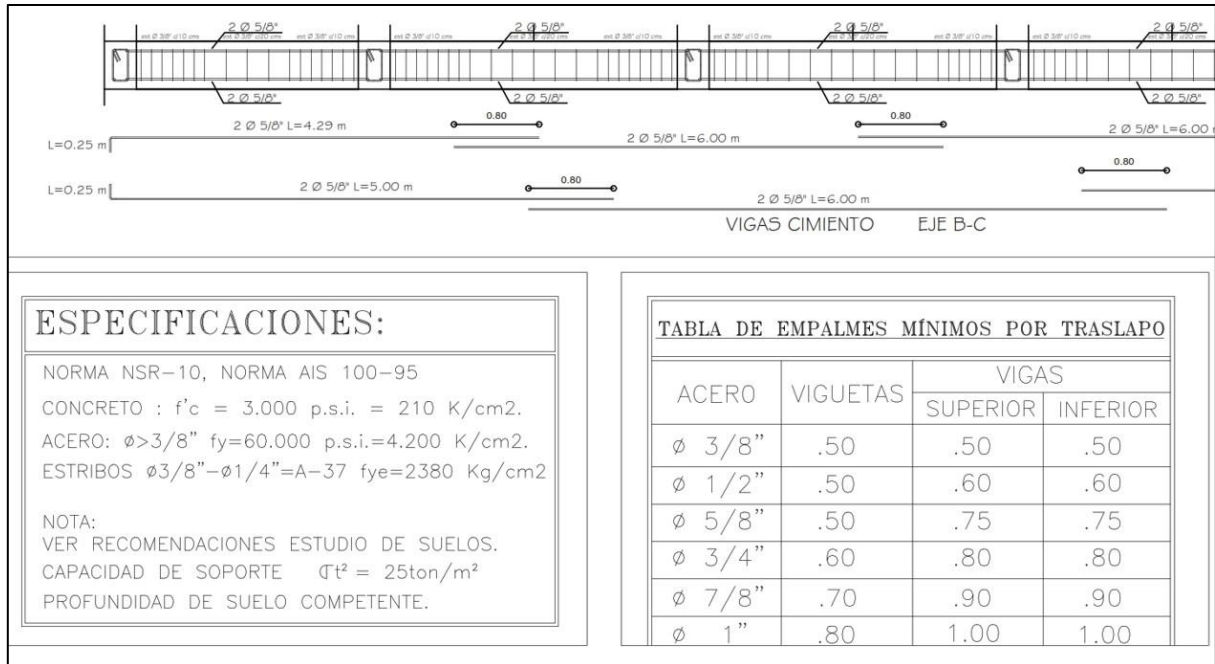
2 Ø 5/8"  2 Ø 5/8"  2 Ø 5/8"  2 Ø 5/8"

est Ø 3/8" c/10 cms  est Ø 3/8" c/20 cms  est Ø 3/8" c/10 cms  est Ø 3/8" c/10 cms  est Ø 3/8" c/20 cms  est Ø 3/8" c/10 cms  est Ø 3/8" c/10 cms  est Ø 3/8" c/20 cms  est Ø 3/8" c/10 cms  est Ø 3/8" c/10 cms  est Ø 3/8" c/20 cms

2 Ø 5/8"  2 Ø 5/8"  2 Ø 5/8"  2 Ø 5/8"

0.80  0.80

L=0.25 m  2 Ø 5/8" L=4.29 m  2 Ø 5/8" L=6.00 m  2 Ø 5/8" L=6.00 m

0.80  0.80

L=0.25 m  2 Ø 5/8" L=5.00 m  2 Ø 5/8" L=6.00 m

VIGAS CIMIENTO  EJE B-C

ESPECIFICACIONES:

NORMA NSR-10, NORMA AIS 100-95
CONCRETO : f'c = 3.000 p.s.i. = 210 K/cm2.
ACERO: ø>3/8" fy=60.000 p.s.i.=4.200 K/cm2.
ESTRIBOS ø3/8"-ø1/4"=A-37 fye=2380 Kg/cm2

NOTA:
VER RECOMENDACIONES ESTUDIO DE SUELOS.
CAPACIDAD DE SOPORTE $\sigma t^2$ = 25ton/m²
PROFUNDIDAD DE SUELO COMPETENTE.

TABLA DE EMPALMES MÍNIMOS POR TRASLAPO

| ACERO | VIGUETAS | VIGAS SUPERIOR | VIGAS INFERIOR |
|---|---|---|---|
| ø 3/8" | .50 | .50 | .50 |
| ø 1/2" | .50 | .60 | .60 |
| ø 5/8" | .50 | .75 | .75 |
| ø 3/4" | .60 | .80 | .80 |
| ø 7/8" | .70 | .90 | .90 |
| ø 1" | .80 | 1.00 | 1.00 |